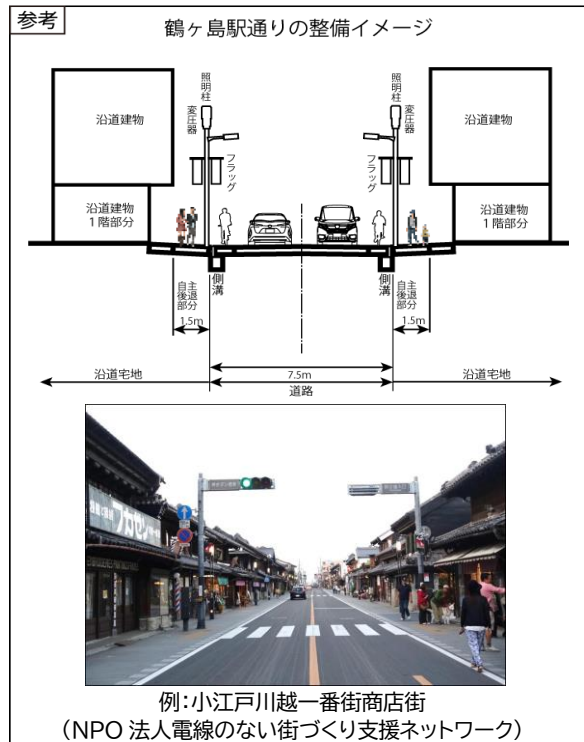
参考

鶴ヶ島駅通りの整備イメージ

照明柱

変圧器

フラッグ

照明柱

変圧器

フラッグ

沿道建物

沿道建物 1階部分

沿道建物

沿道建物 1階部分

側溝

側溝

自主後退部分

自主後退部分

1.5m

1.5m

7.5m

沿道宅地

道路

沿道宅地

例:小江戸川越一番街商店街
(NPO 法人電線のない街づくり支援ネットワーク)